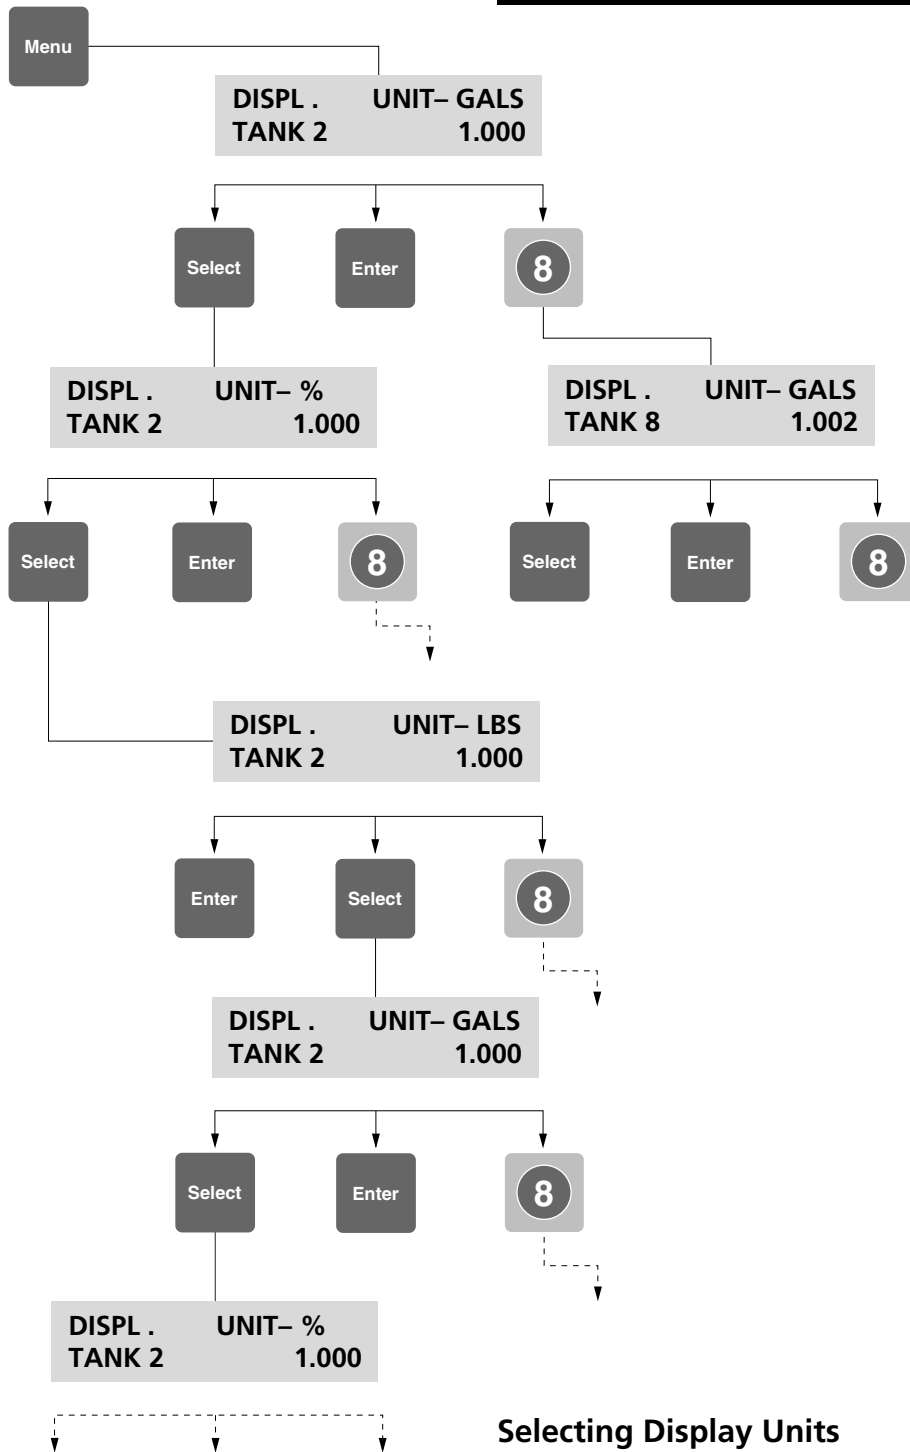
Menu

DISPL . UNIT– GALS
TANK 2 1.000

Select

Enter

8

DISPL . UNIT– %
TANK 2 1.000

DISPL . UNIT– GALS
TANK 8 1.002

Select

Enter

8

Select

Enter

8

DISPL . UNIT– LBS
TANK 2 1.000

Enter

Select

8

DISPL . UNIT– GALS
TANK 2 1.000

Select

Enter

8

DISPL . UNIT– %
TANK 2 1.000

Selecting Display Units